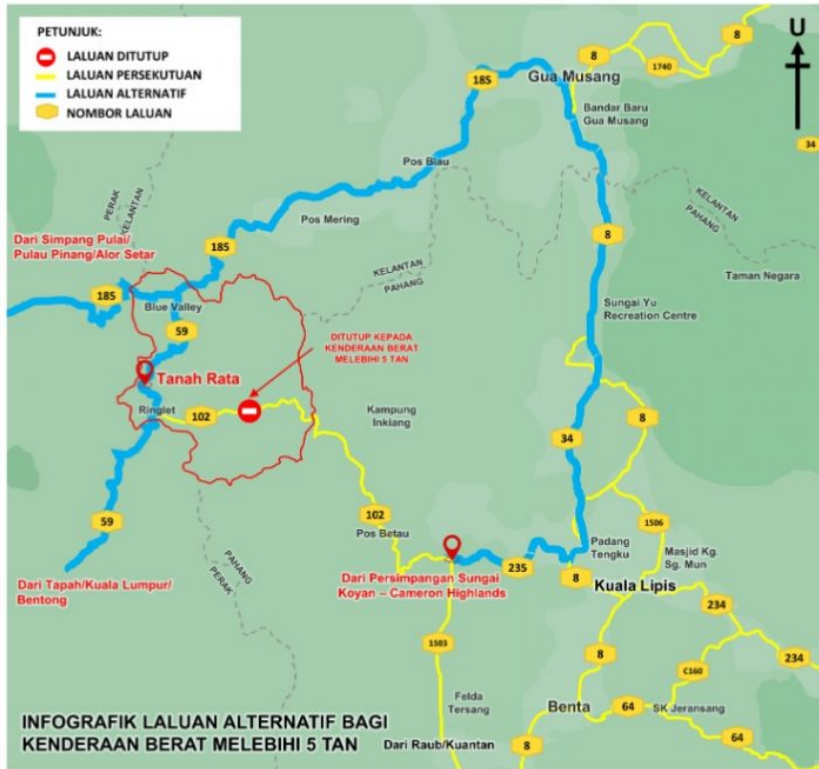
PETUNJUK:
LALUAN DITUTUP
LALUAN PERSEKUTUAN
LALUAN ALTERNATIF
NOMBOR LALUAN

U

8
1740
8
185
Gua Musang
Bandar Baru Gua Musang
34
Pos Blau
PERAK
KELANTAN
KELANTAN
PAHANG
Pos Mering
8
Dari Simpang Pulai/ Pulau Pinang/Alor Setar
185
KELANTAN
PAHANG
Taman Negara
185
Blue Valley
59
Sungai Yu Recreation Centre
DITUTUP KEPADA KENDERAAN BERAT MELEBIHI 5 TAN
Tanah Rata
8
Ringlet
102
Kampung Inkiang
34
1506
102
59
Pos Betau
Padang Tengku
Masjid Kg. Sg. Mun
PAHANG
PERAK
235
8
Kuala Lipis
Dari Tapah/Kuala Lumpur/ Bentong
Dari Persimpangan Sungai Koyan – Cameron Highlands
234
1503
8
C160
234
Felda Tersang
Benta
64
SK Jeransang
INFOGRAFIK LALUAN ALTERNATIF BAGI KENDERAAN BERAT MELEBIHI 5 TAN
Dari Raub/Kuantan
8
64